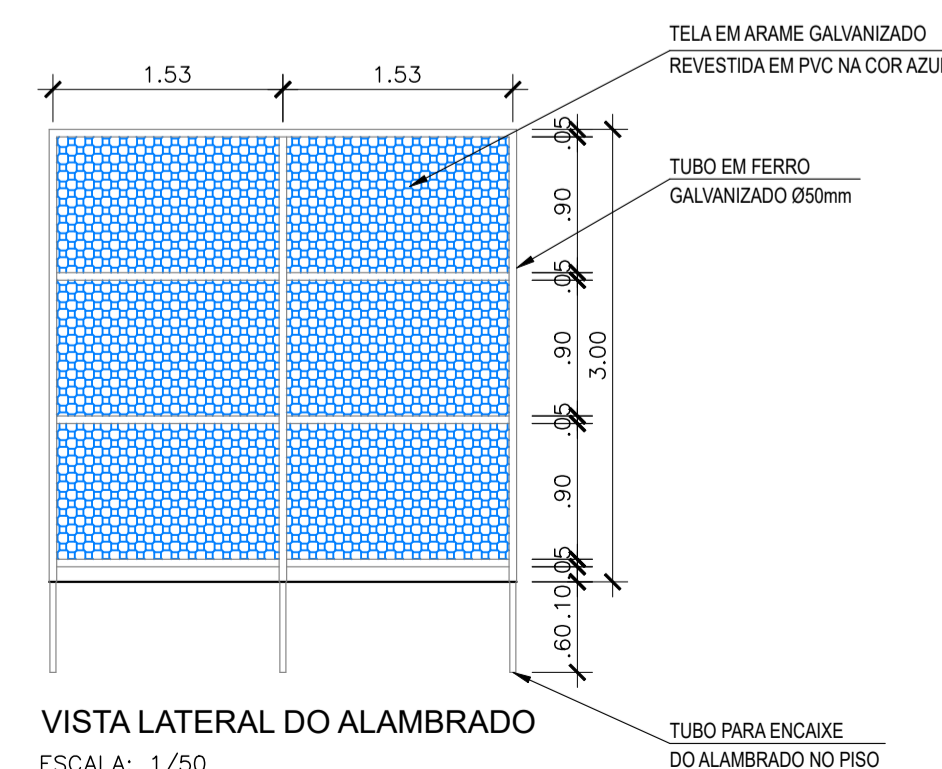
TELA EM ARAME GALVANIZADO
REVESTIDA EM PVC NA COR AZUL

1.53

1.53

.05

.90

.05

.90

.05

.90

.05

.10

.60

3.00

TUBO EM FERRO
GALVANIZADO Ø50mm

VISTA LATERAL DO ALAMBRADO

ESCALA: 1/50

TUBO PARA ENCAIXE
DO ALAMBRADO NO PISO